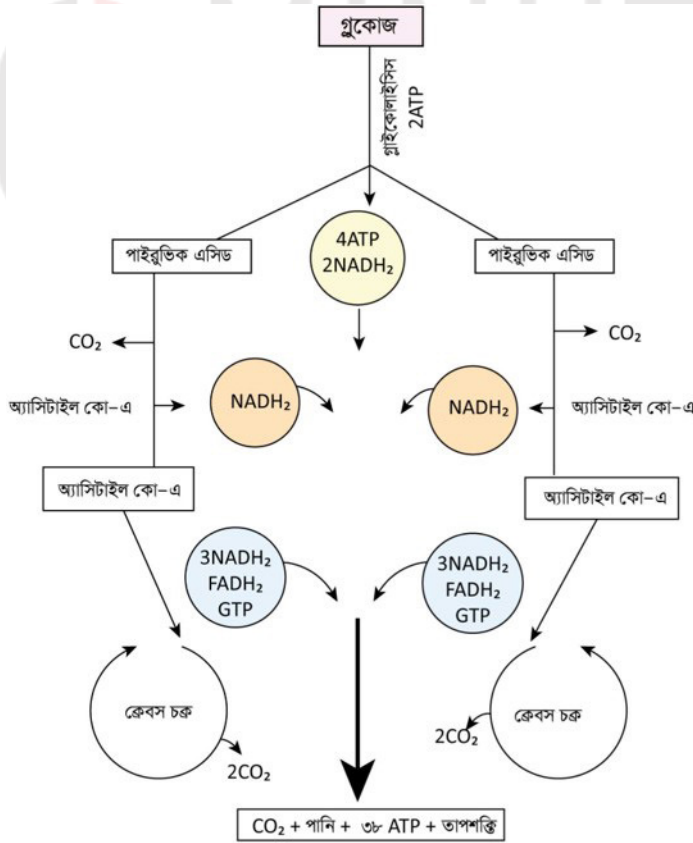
গ্লুকোজ

গ্লাইকোলাইসিস
2ATP

পাইরুভিক এসিড

4ATP
$2NADH_2$

পাইরুভিক এসিড

$CO_2$

$CO_2$

অ্যাসিটাইল কো–এ

$NADH_2$

$NADH_2$

অ্যাসিটাইল কো–এ

অ্যাসিটাইল কো–এ

অ্যাসিটাইল কো–এ

$3NADH_2$
$FADH_2$
GTP

$3NADH_2$
$FADH_2$
GTP

ক্রেবস চক্র

$2CO_2$

ক্রেবস চক্র

$2CO_2$

$CO_2$ + পানি + ৩৮ ATP + তাপশক্তি